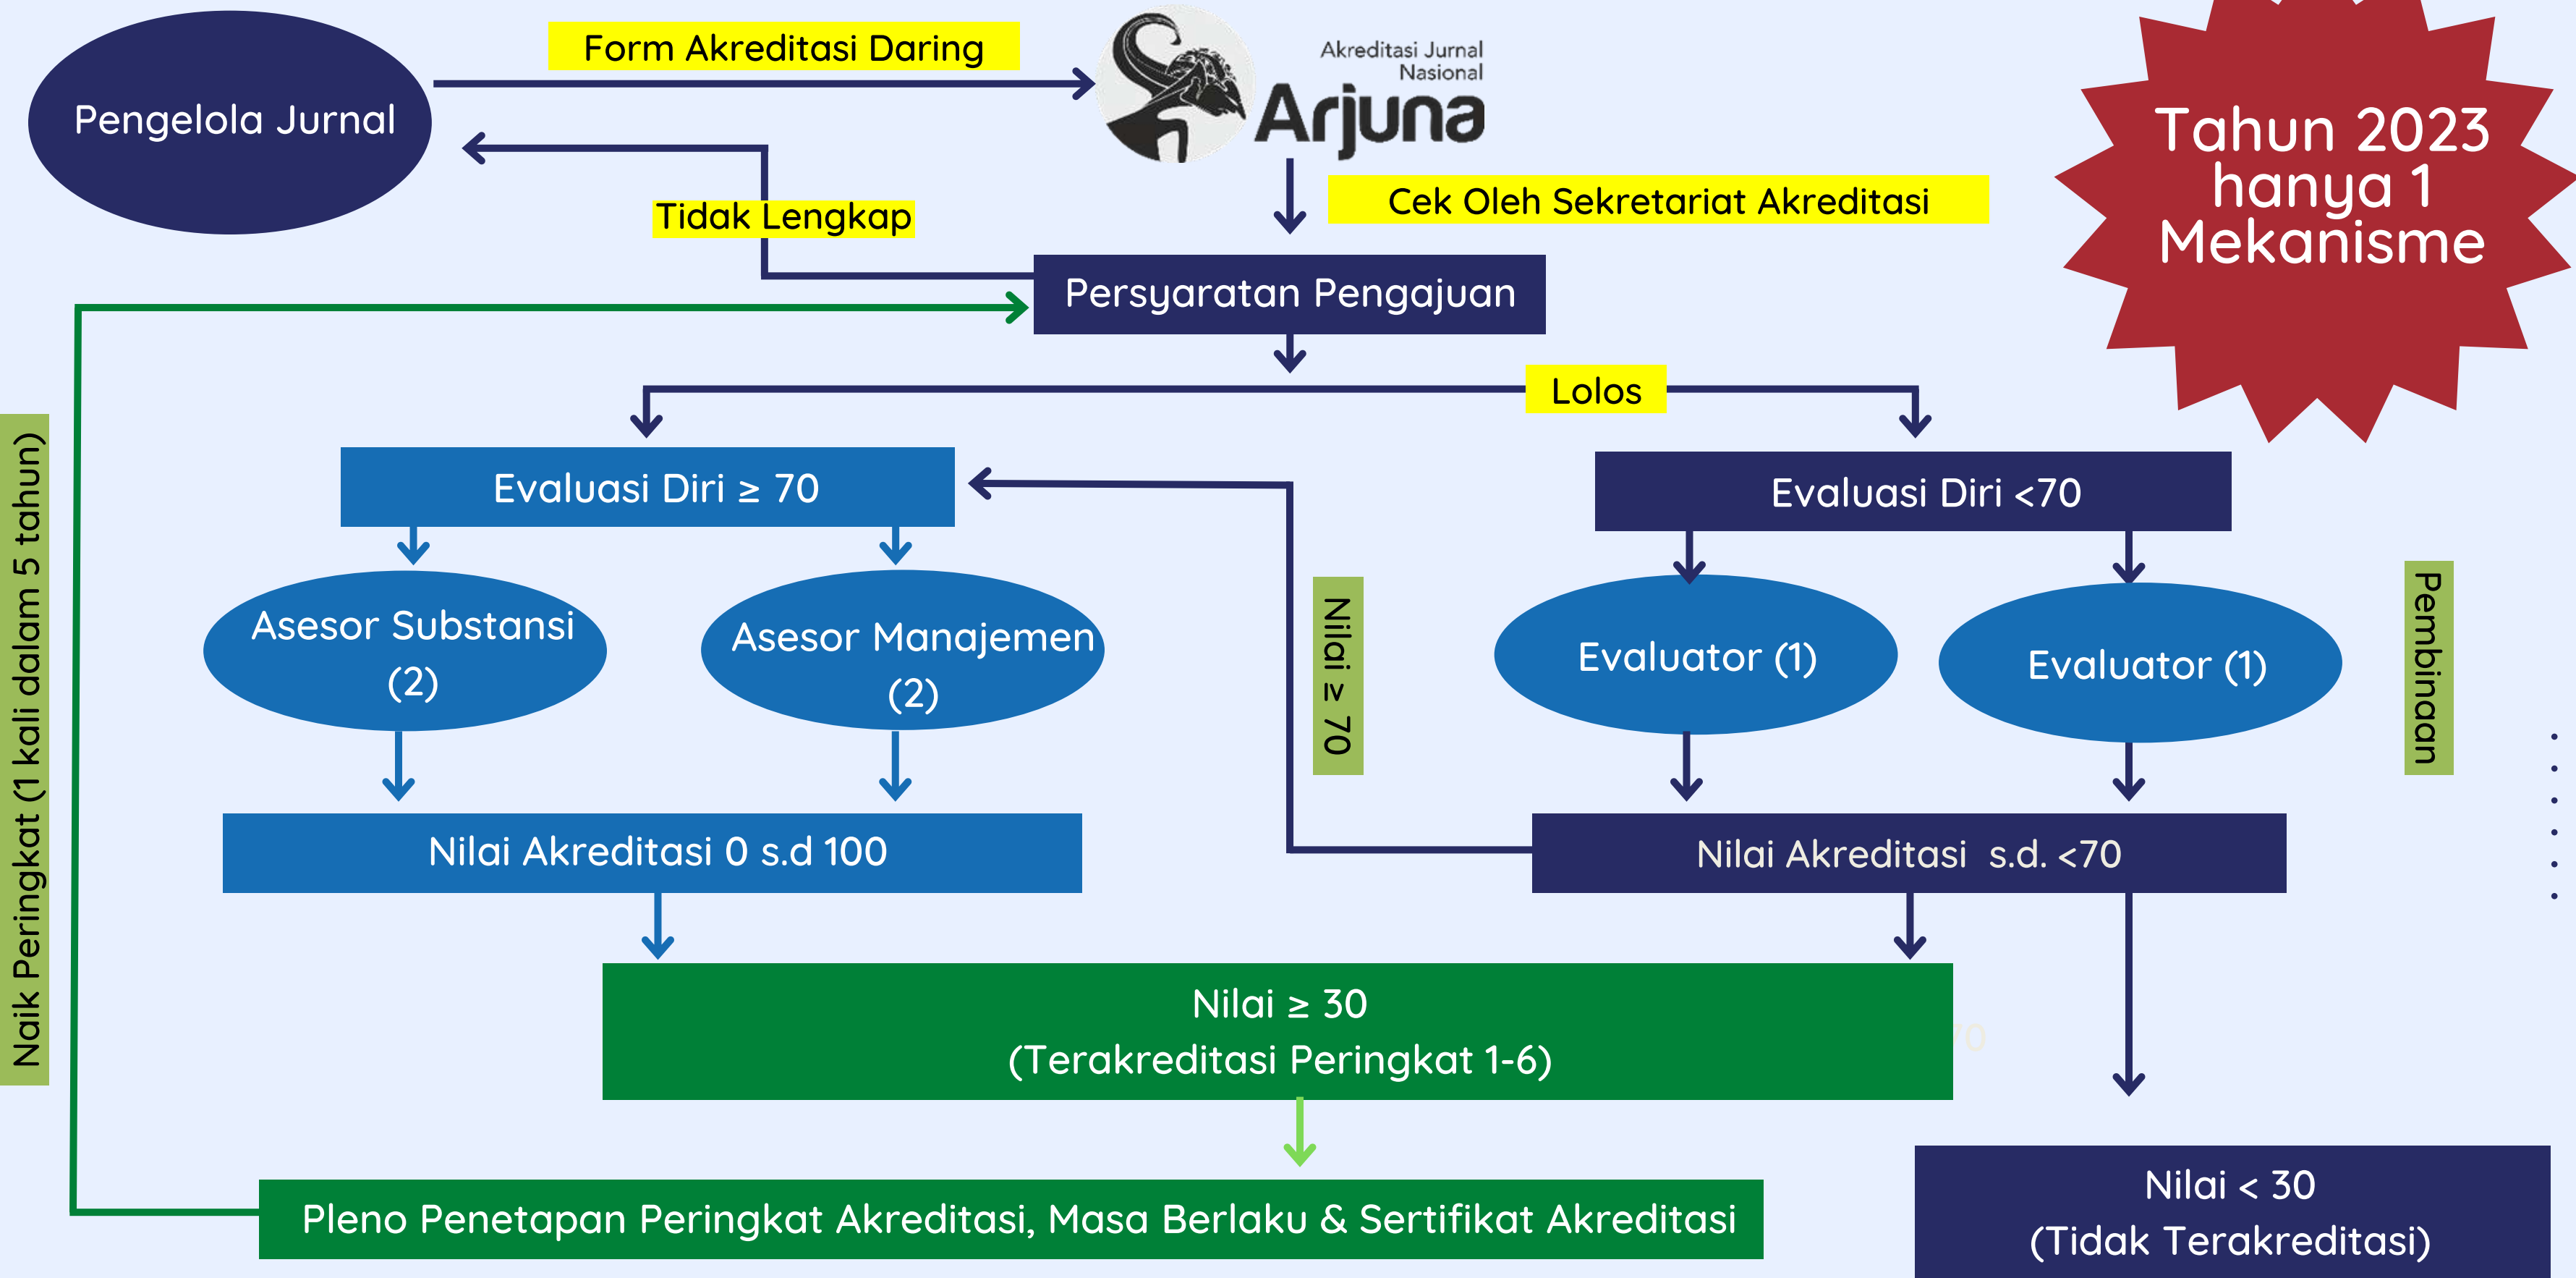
Pengelola Jurnal

Form Akreditasi Daring

Akreditasi Jurnal Nasional
Arjuna

Tahun 2023 hanya 1 Mekanisme

Tidak Lengkap

Cek Oleh Sekretariat Akreditasi

Persyaratan Pengajuan

Lolos

Naik Peringkat (1 kali dalam 5 tahun)

Evaluasi Diri ≥ 70

Evaluasi Diri <70

Asesor Substansi (2)

Asesor Manajemen (2)

Nilai ≥ 70

Evaluator (1)

Evaluator (1)

Pembinaan

Nilai Akreditasi 0 s.d 100

Nilai Akreditasi s.d. <70

Nilai ≥ 30
(Terakreditasi Peringkat 1-6)

Pleno Penetapan Peringkat Akreditasi, Masa Berlaku & Sertifikat Akreditasi

Nilai < 30
(Tidak Terakreditasi)